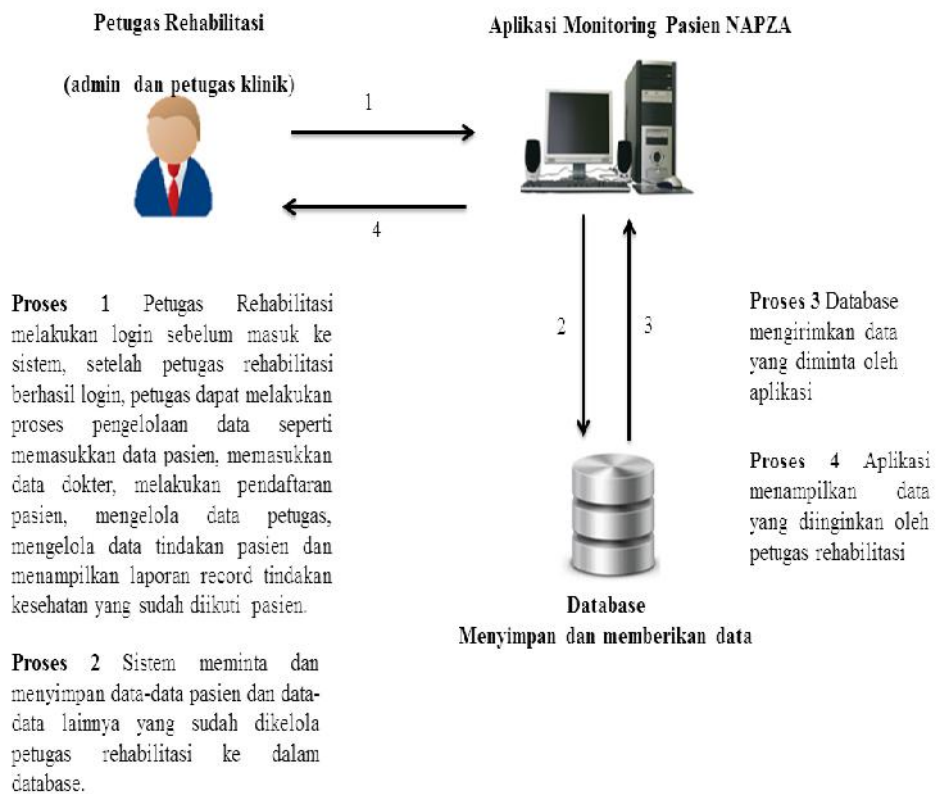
Petugas Rehabilitasi

(admin dan petugas klinik)

Aplikasi Monitoring Pasien NAPZA

1

4

2

3

Proses 1 Petugas Rehabilitasi melakukan login sebelum masuk ke sistem, setelah petugas rehabilitasi berhasil login, petugas dapat melakukan proses pengelolaan data seperti memasukkan data pasien, memasukkan data dokter, melakukan pendaftaran pasien, mengelola data petugas, mengelola data tindakan pasien dan menampilkan laporan record tindakan kesehatan yang sudah diikuti pasien.

Proses 2 Sistem meminta dan menyimpan data-data pasien dan data-data lainnya yang sudah dikelola petugas rehabilitasi ke dalam database.

Proses 3 Database mengirimkan data yang diminta oleh aplikasi

Proses 4 Aplikasi menampilkan data yang diinginkan oleh petugas rehabilitasi

Database
Menyimpan dan memberikan data